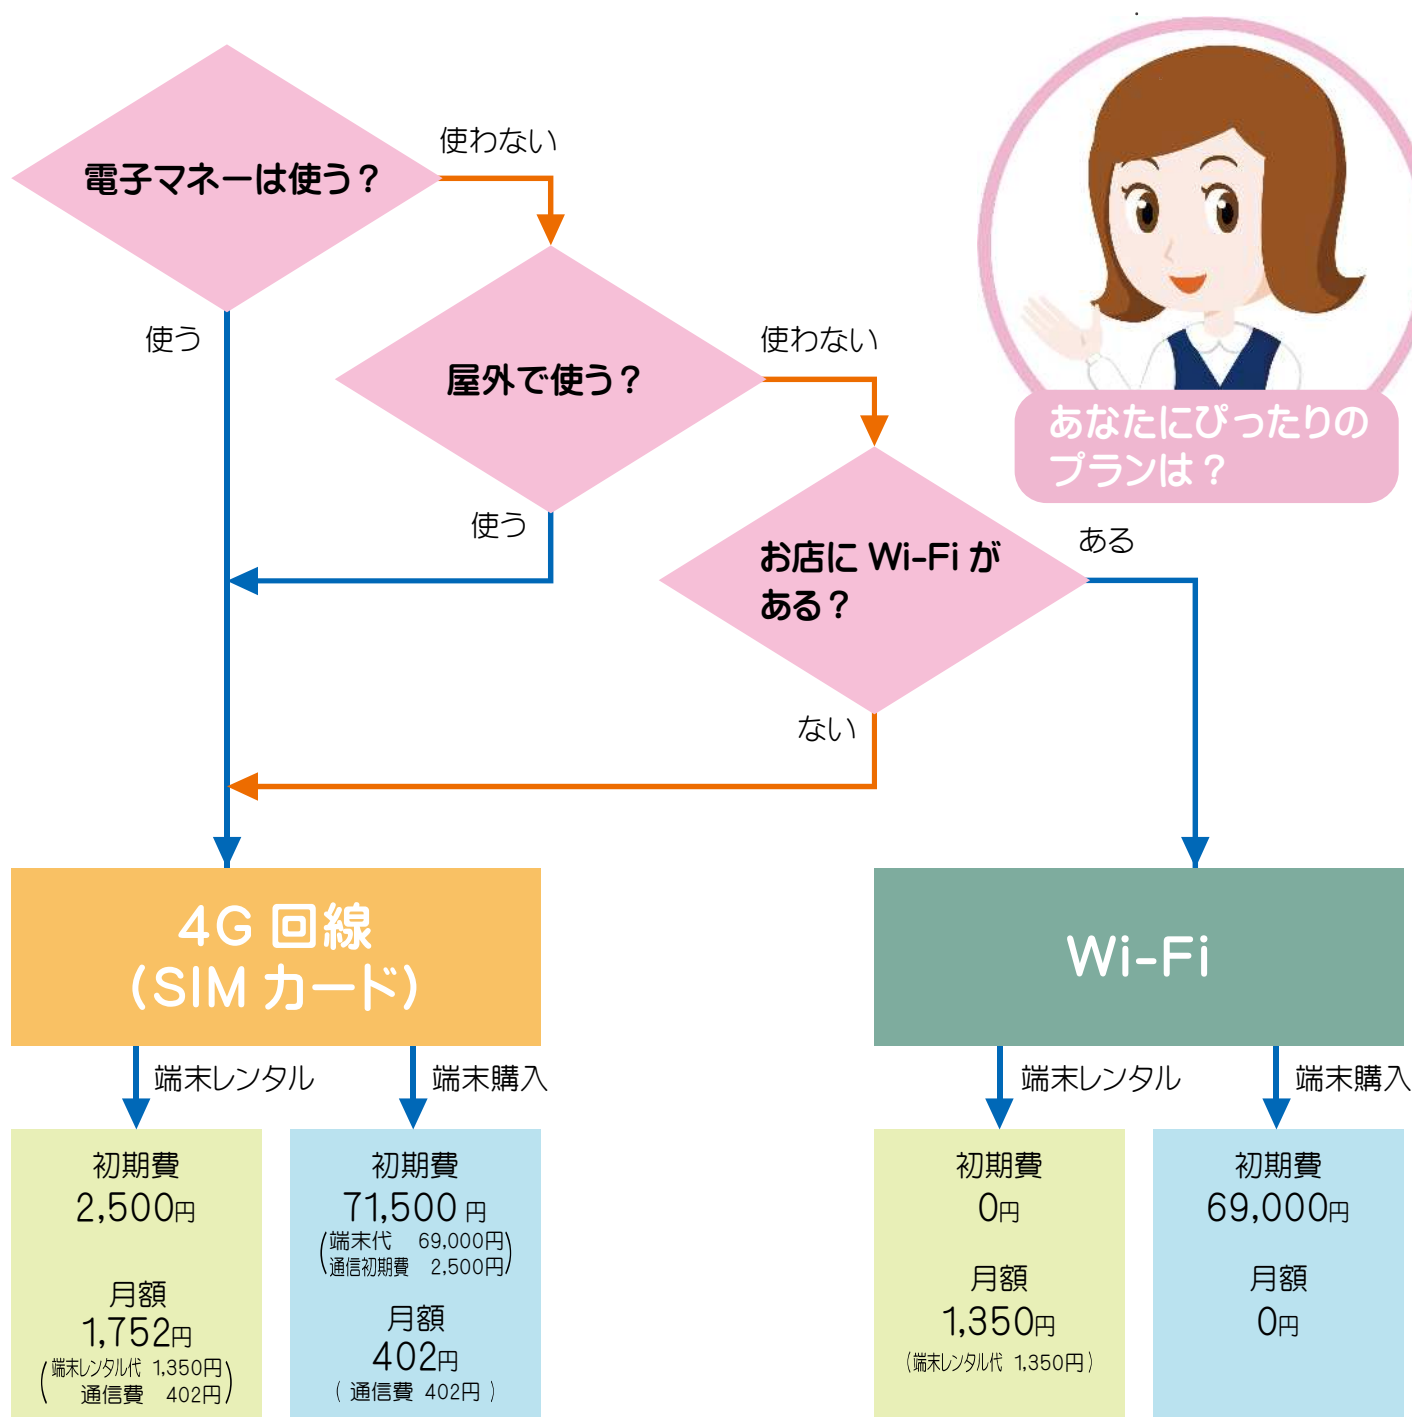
電子マネーは使う？

使わない

使う

屋外で使う？

使わない

使う

お店に Wi-Fi がある？

ある

ない

あなたにぴったりのプランは？

4G 回線
(SIM カード)

Wi-Fi

端末レンタル

端末購入

端末レンタル

端末購入

初期費
2,500円

月額
1,752円
(端末レンタル代 1,350円
通信費 402円)

初期費
71,500 円
(端末代 69,000円
通信初期費 2,500円)

月額
402円
( 通信費 402円 )

初期費
0円

月額
1,350円
(端末レンタル代 1,350円)

初期費
69,000円

月額
0円